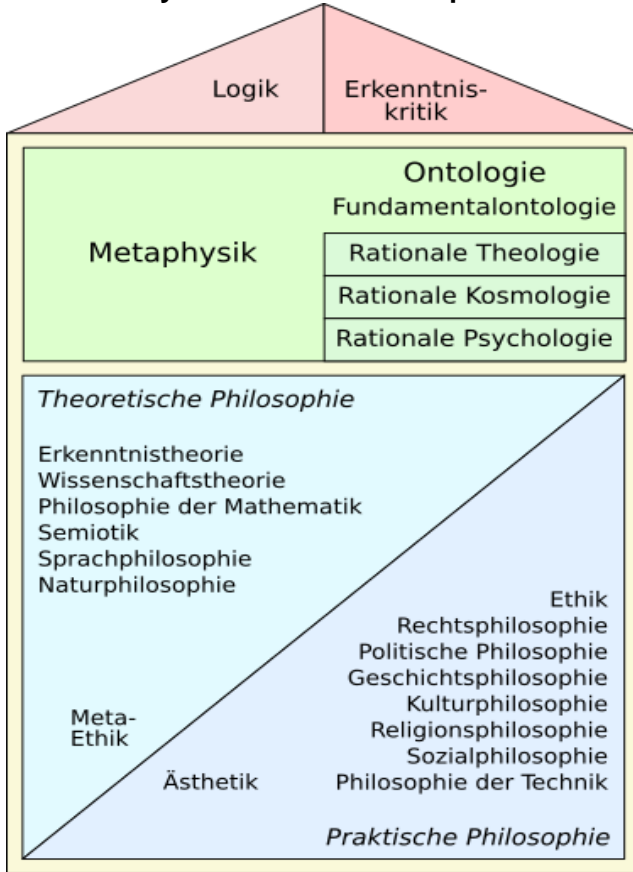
Logik

Erkenntniskritik

Metaphysik

Ontologie
Fundamentalontologie

Rationale Theologie

Rationale Kosmologie

Rationale Psychologie

*Theoretische Philosophie*

Erkenntnistheorie
Wissenschaftstheorie
Philosophie der Mathematik
Semiotik
Sprachphilosophie
Naturphilosophie

Ethik
Rechtsphilosophie
Politische Philosophie
Geschichtsphilosophie
Kulturphilosophie
Religionsphilosophie
Sozialphilosophie
Philosophie der Technik

Meta-Ethik

Ästhetik

*Praktische Philosophie*